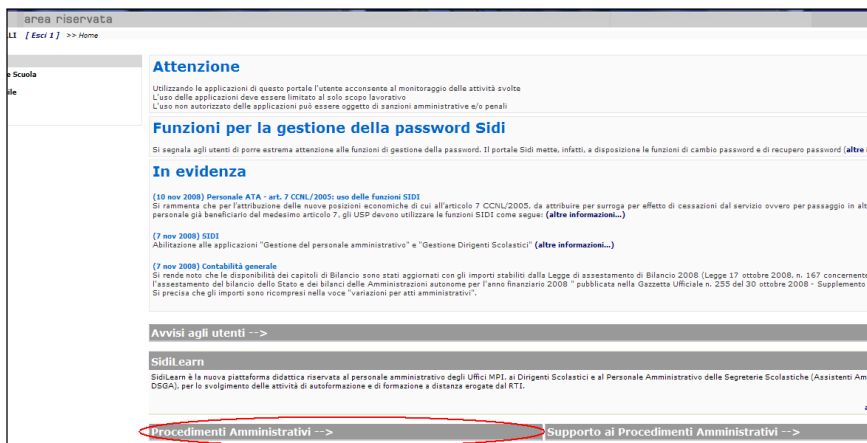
area riservata

LI [ Esci 1 ] >> Home

e Scuola
ile

Attenzione

Utilizzando le applicazioni di questo portale l'utente acconsente al monitoraggio delle attività svolte
L'uso delle applicazioni deve essere limitato al solo scopo lavorativo
L'uso non autorizzato delle applicazioni può essere oggetto di sanzioni amministrative e/o penali

Funzioni per la gestione della password Sidi

Si segnala agli utenti di porre estrema attenzione alle funzioni di gestione della password. Il portale Sidi mette, infatti, a disposizione le funzioni di cambio password e di recupero password (altre

In evidenza

(10 nov 2008) Personale ATA - art. 7 CCNL/2005: uso delle funzioni SIDI
Si rammenta che per l'attribuzione delle nuove posizioni economiche di cui all'articolo 7 CCNL/2005, da attribuire per surroga per effetto di cessazioni dal servizio ovvero per passaggio in alt personale già beneficiario del medesimo articolo 7, gli USP devono utilizzare le funzioni SIDI come segue: (altre informazioni...)

(7 nov 2008) SIDI
Abilitazione alle applicazioni "Gestione del personale amministrativo" e "Gestione Dirigenti Scolastici" (altre informazioni...)

(7 nov 2008) Contabilità generale
Si rende noto che le disponibilità dei capitoli di Bilancio sono stati aggiornati con gli importi stabiliti dalla Legge di assestamento di Bilancio 2008 (Legge 17 ottobre 2008, n. 167 concernente l'assestamento del bilancio dello Stato e dei bilanci delle Amministrazioni autonome per l'anno finanziario 2008 " pubblicata nella Gazzetta Ufficiale n. 255 del 30 ottobre 2008 - Supplemento
Si precisa che gli importi sono ricompresi nella voce "variazioni per atti amministrativi".

Avvisi agli utenti -->

SidiLearn

SidiLearn è la nuova piattaforma didattica riservata al personale amministrativo degli Uffici MPI, ai Dirigenti Scolastici e al Personale Amministrativo delle Segreterie Scolastiche (Assistenti Am DSGA), per lo svolgimento delle attività di autoformazione e di formazione a distanza erogate dal RTI.

Procedimenti Amministrativi -->

Supporto ai Procedimenti Amministrativi -->